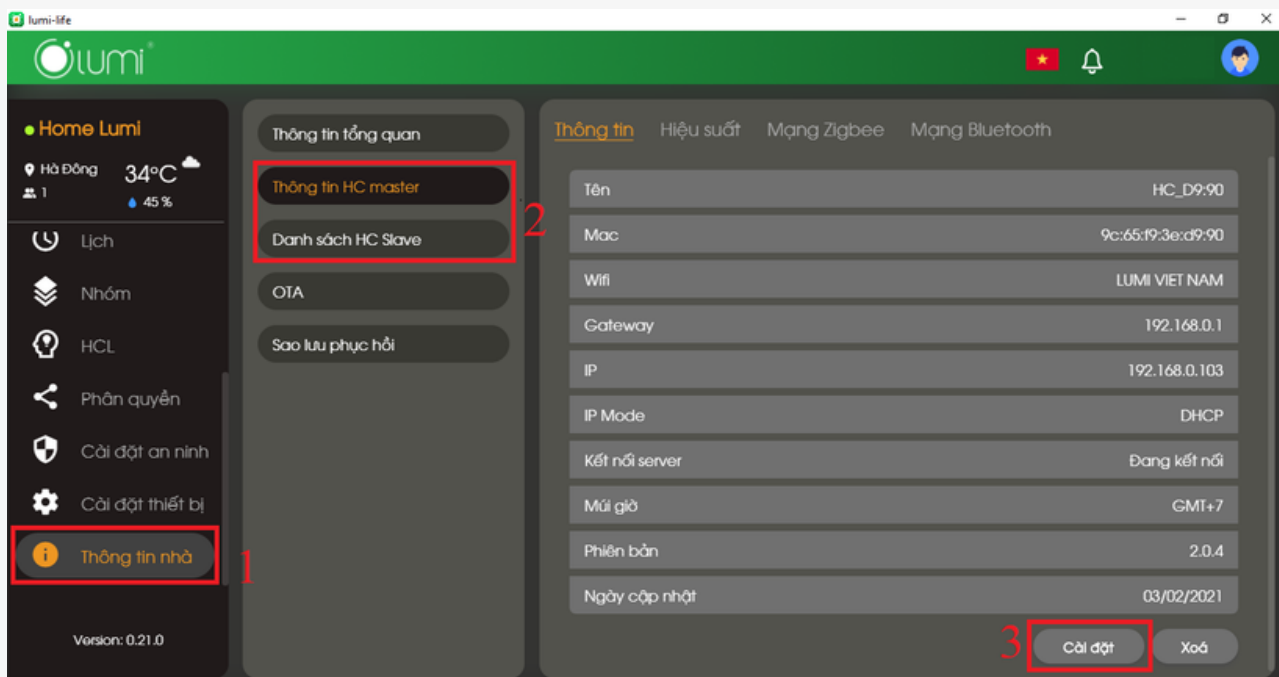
lumi-life

lumi

• Home Lumi
Hà Đông 34°C
1 45 %

Lịch
Nhóm
HCL
Phân quyền
Cài đặt an ninh
Cài đặt thiết bị
Thông tin nhà
1

Version: 0.21.0

Thông tin tổng quan
Thông tin HC master
Danh sách HC Slave
2
OTA
Sao lưu phục hồi

Thông tin Hiệu suất Mạng Zigbee Mạng Bluetooth

| Tên | HC_D9:90 |
|---|---|
| Mac | 9c:65:f9:3e:d9:90 |
| Wifi | LUMI VIET NAM |
| Gateway | 192.168.0.1 |
| IP | 192.168.0.103 |
| IP Mode | DHCP |
| Kết nối server | Đang kết nối |
| Múi giờ | GMT+7 |
| Phiên bản | 2.0.4 |
| Ngày cập nhật | 03/02/2021 |

3 Cài đặt Xoá